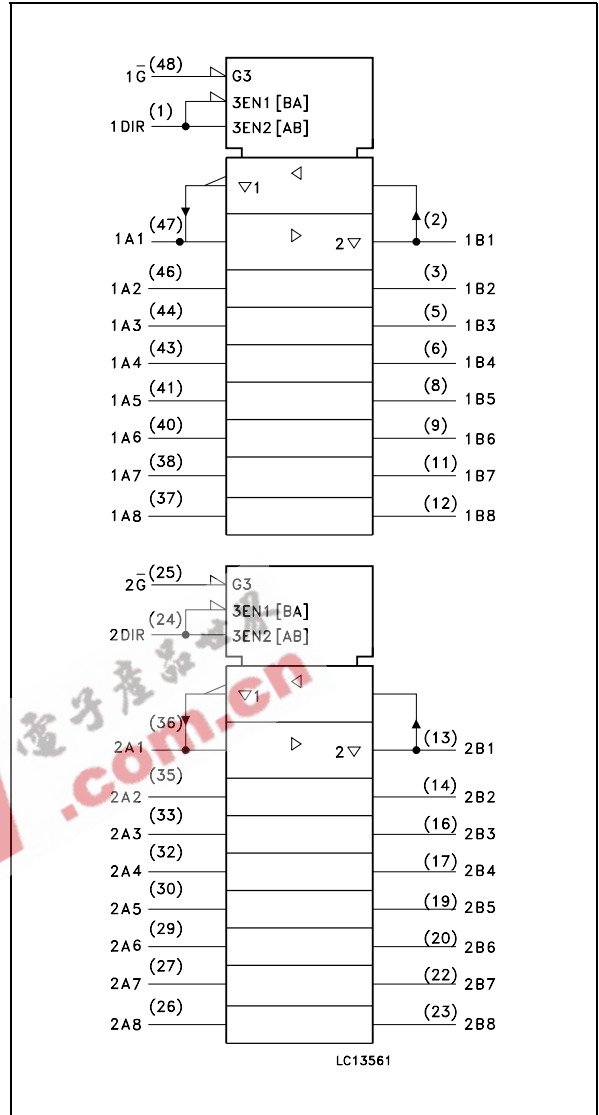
1$\overline{G}$ (48)
G3
(1)
3EN1 [BA]
1DIR
3EN2 [AB]
▽1
(2)
(47)
1A1
2▽
1B1
(46) 1A2
(3) 1B2
(44) 1A3
(5) 1B3
(43) 1A4
(6) 1B4
(41) 1A5
(8) 1B5
(40) 1A6
(9) 1B6
(38) 1A7
(11) 1B7
(37) 1A8
(12) 1B8

2$\overline{G}$ (25)
G3
(24)
3EN1 [BA]
2DIR
3EN2 [AB]
▽1
(36)
2A1
2▽
(13) 2B1
(35) 2A2
(14) 2B2
(33) 2A3
(16) 2B3
(32) 2A4
(17) 2B4
(30) 2A5
(19) 2B5
(29) 2A6
(20) 2B6
(27) 2A7
(22) 2B7
(26) 2A8
(23) 2B8

LC13561

電子產品世界
.com.cn